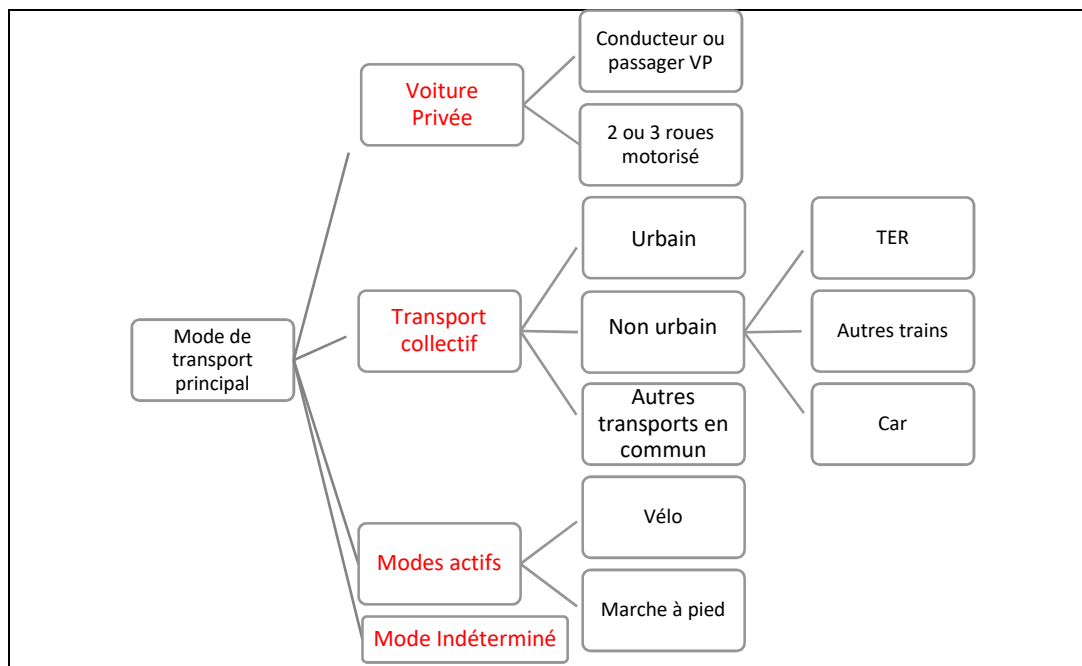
Mode de transport principal

Voiture Privée

Conducteur ou passager VP

2 ou 3 roues motorisé

Transport collectif

Urbain

Non urbain

TER

Autres trains

Car

Autres transports en commun

Modes actifs

Vélo

Marche à pied

Mode Indéterminé